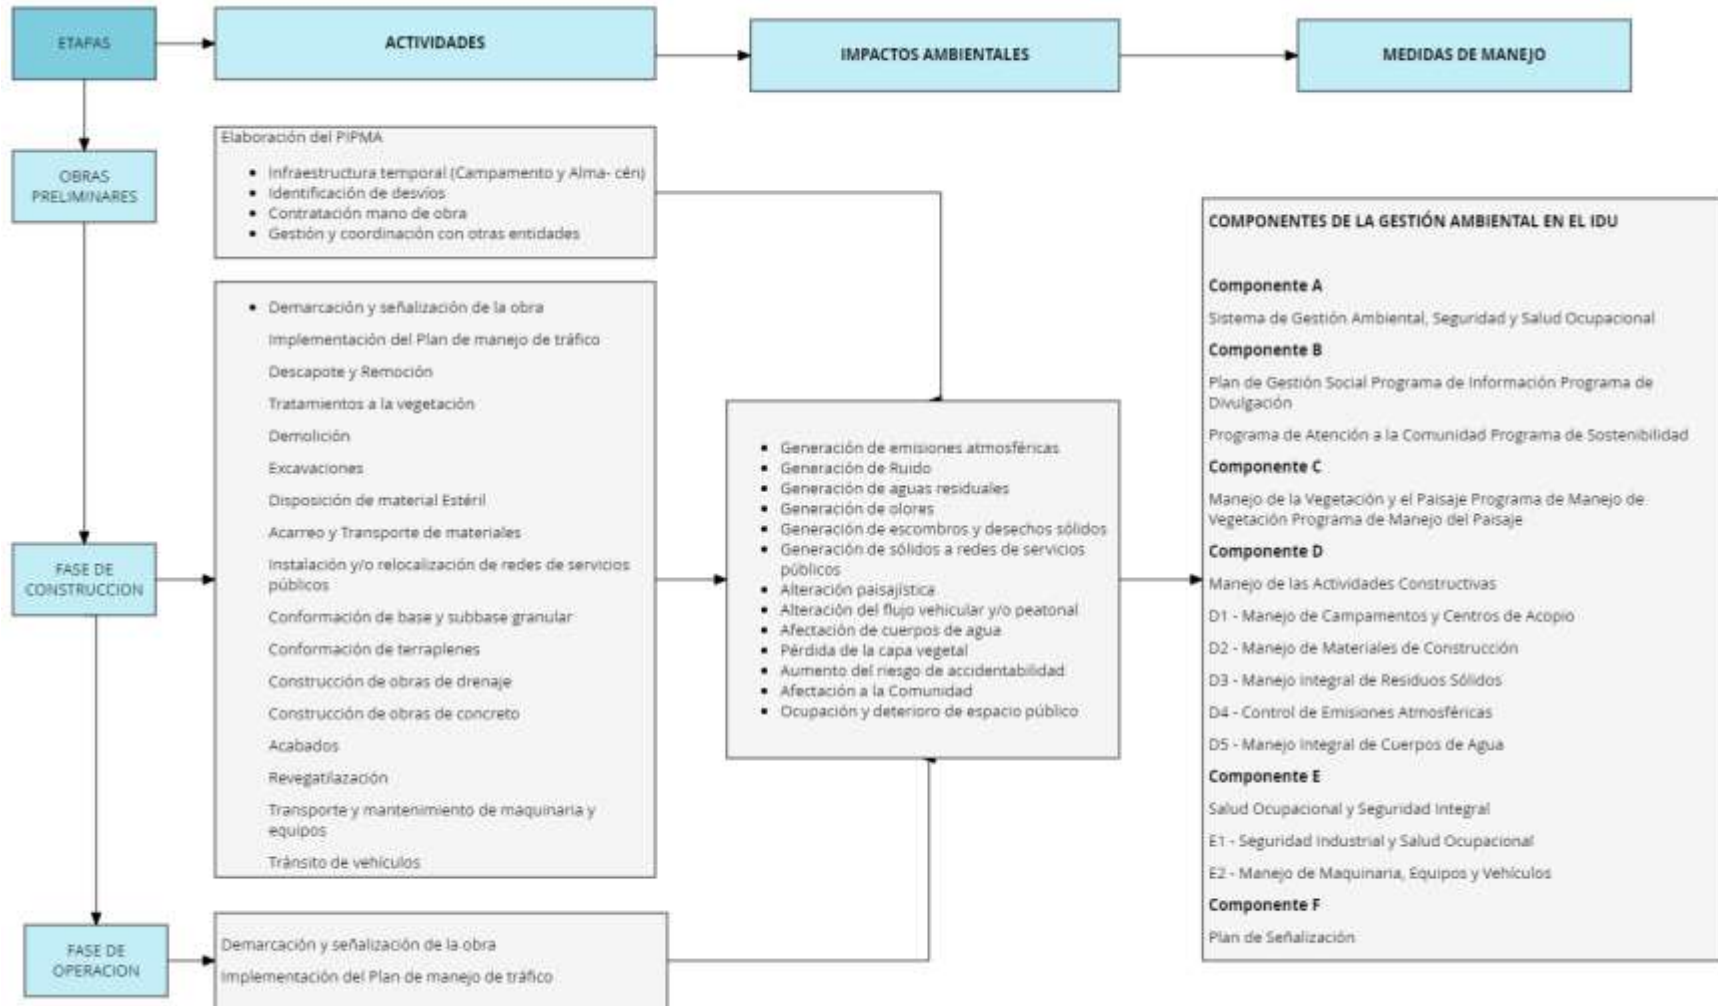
ETAPAS

ACTIVIDADES

IMPACTOS AMBIENTALES

MEDIDAS DE MANEJO

OBRAS PRELIMINARES

Elaboración del PIPMA

- Infraestructura temporal (Campamento y Alma- cén)
- Identificación de desvíos
- Contratación mano de obra
- Gestión y coordinación con otras entidades

FASE DE CONSTRUCCION

- Demarcación y señalización de la obra

Implementación del Plan de manejo de tráfico

Descapote y Remoción

Tratamientos a la vegetación

Demolición

Excavaciones

Disposición de material Estéril

Acarreo y Transporte de materiales

Instalación y/o relocalización de redes de servicios públicos

Conformación de base y subbase granular

Conformación de terraplenes

Construcción de obras de drenaje

Construcción de obras de concreto

Acabados

Revegatilazación

Transporte y mantenimiento de maquinaria y equipos

Tránsito de vehículos

FASE DE OPERACION

Demarcación y señalización de la obra

Implementación del Plan de manejo de tráfico

- Generación de emisiones atmosféricas
- Generación de Ruido
- Generación de aguas residuales
- Generación de olores
- Generación de escombros y desechos sólidos
- Generación de sólidos a redes de servicios públicos
- Alteración paisajística
- Alteración del flujo vehicular y/o peatonal
- Afectación de cuerpos de agua
- Pérdida de la capa vegetal
- Aumento del riesgo de accidentabilidad
- Afectación a la Comunidad
- Ocupación y deterioro de espacio público

COMPONENTES DE LA GESTIÓN AMBIENTAL EN EL IDU

Componente A

Sistema de Gestión Ambiental, Seguridad y Salud Ocupacional

Componente B

Plan de Gestión Social Programa de Información Programa de Divulgación

Programa de Atención a la Comunidad Programa de Sostenibilidad

Componente C

Manejo de la Vegetación y el Paisaje Programa de Manejo de Vegetación Programa de Manejo del Paisaje

Componente D

Manejo de las Actividades Constructivas

D1 - Manejo de Campamentos y Centros de Acopio

D2 - Manejo de Materiales de Construcción

D3 - Manejo Integral de Residuos Sólidos

D4 - Control de Emisiones Atmosféricas

D5 - Manejo Integral de Cuerpos de Agua

Componente E

Salud Ocupacional y Seguridad Integral

E1 - Seguridad Industrial y Salud Ocupacional

E2 - Manejo de Maquinaria, Equipos y Vehículos

Componente F

Plan de Señalización